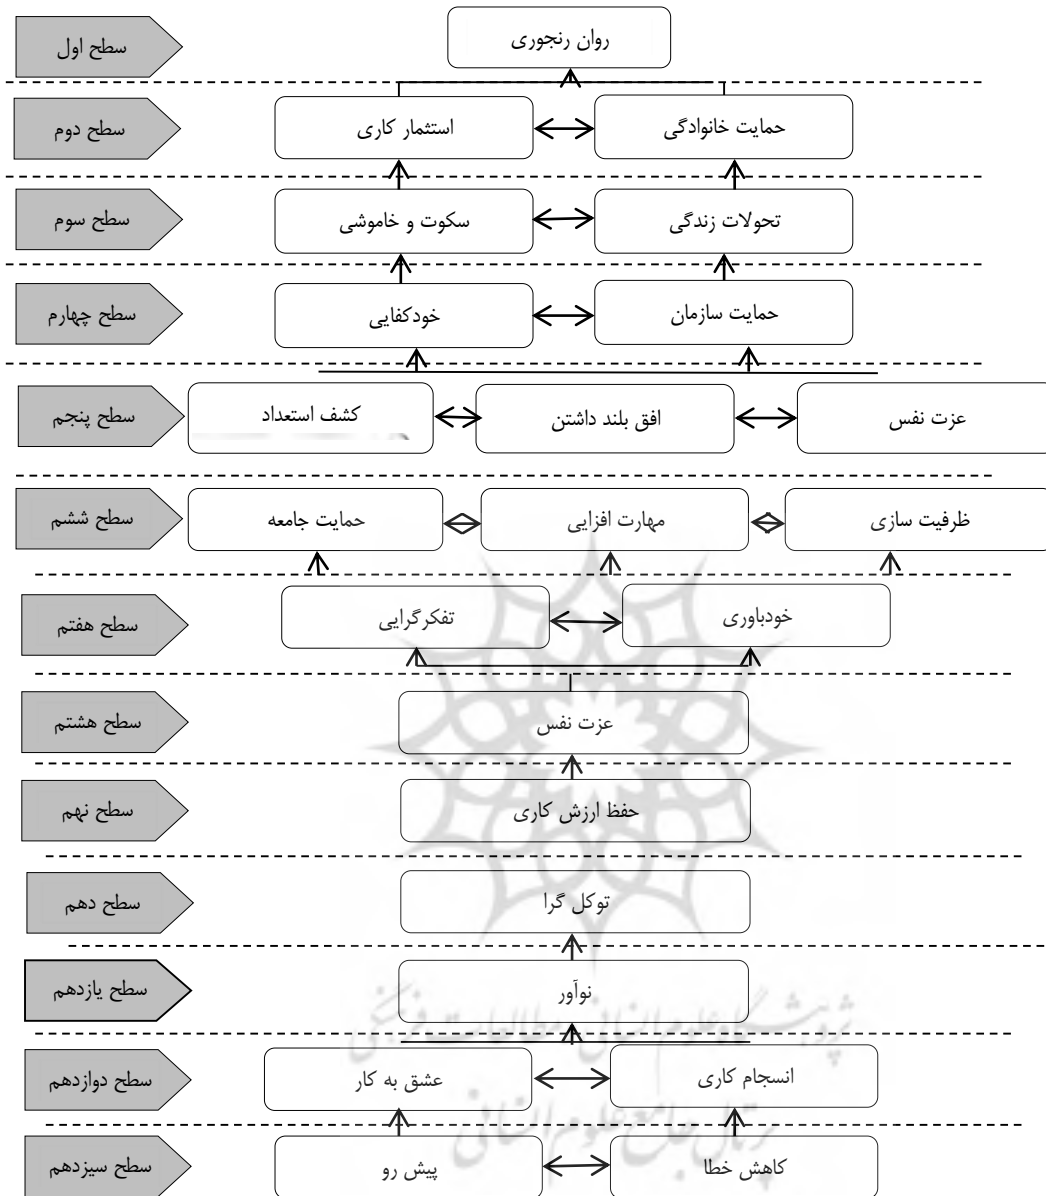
سطح اول
روان رنجوری

سطح دوم
حمایت خانوادگی
استثمار کاری

سطح سوم
تحولات زندگی
سکوت و خاموشی

سطح چهارم
حمایت سازمان
خودکفایی

سطح پنجم
عزت نفس
افق بلند داشتن
کشف استعداد

سطح ششم
ظرفیت سازی
مهارت افزایی
حمایت جامعه

سطح هفتم
خودباوری
تفکرگرایی

سطح هشتم
عزت نفس

سطح نهم
حفظ ارزش کاری

سطح دهم
توکل گرا

سطح یازدهم
نوآور

سطح دوازدهم
انسجام کاری
عشق به کار

سطح سیزدهم
کاهش خطا
پیش رو

پژوهشگاه علوم انسانی و مطالعات فرهنگی
پرتال جامع علوم انسانی